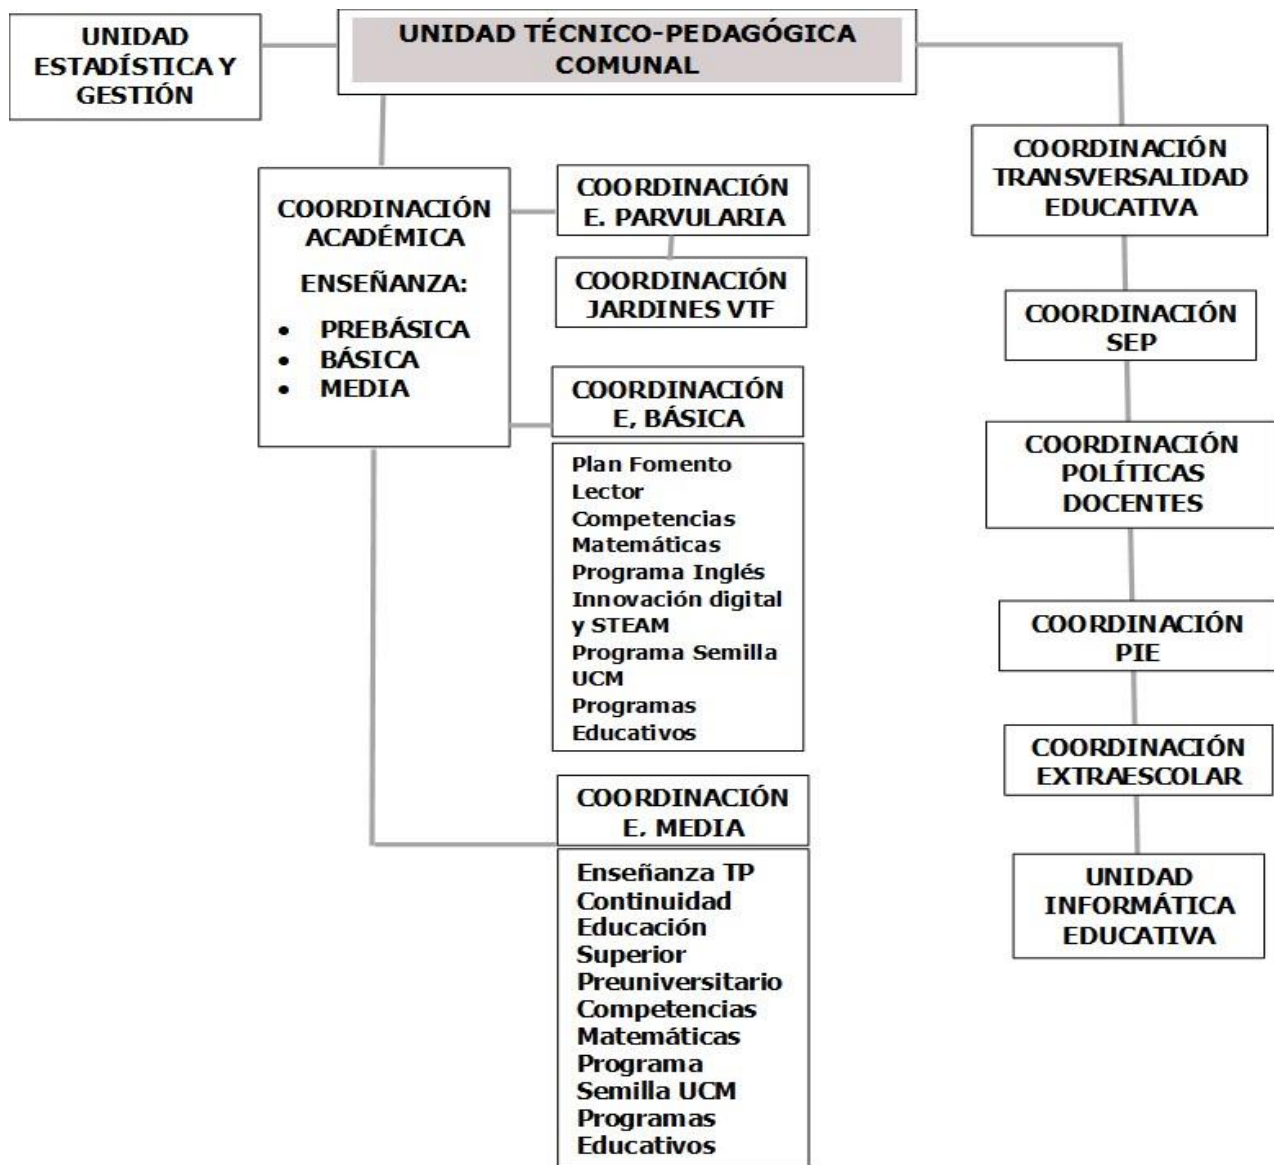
UNIDAD ESTADÍSTICA Y GESTIÓN

UNIDAD TÉCNICO-PEDAGÓGICA COMUNAL

COORDINACIÓN ACADÉMICA

ENSEÑANZA:

• PREBÁSICA
• BÁSICA
• MEDIA

COORDINACIÓN E. PARVULARIA

COORDINACIÓN JARDINES VTF

COORDINACIÓN E, BÁSICA

Plan Fomento Lector
Competencias Matemáticas
Programa Inglés
Innovación digital y STEAM
Programa Semilla UCM
Programas Educativos

COORDINACIÓN E. MEDIA

Enseñanza TP
Continuidad Educación Superior
Preuniversitario
Competencias Matemáticas
Programa Semilla UCM
Programas Educativos

COORDINACIÓN TRANSVERSALIDAD EDUCATIVA

COORDINACIÓN SEP

COORDINACIÓN POLÍTICAS DOCENTES

COORDINACIÓN PIE

COORDINACIÓN EXTRAESCOLAR

UNIDAD INFORMÁTICA EDUCATIVA